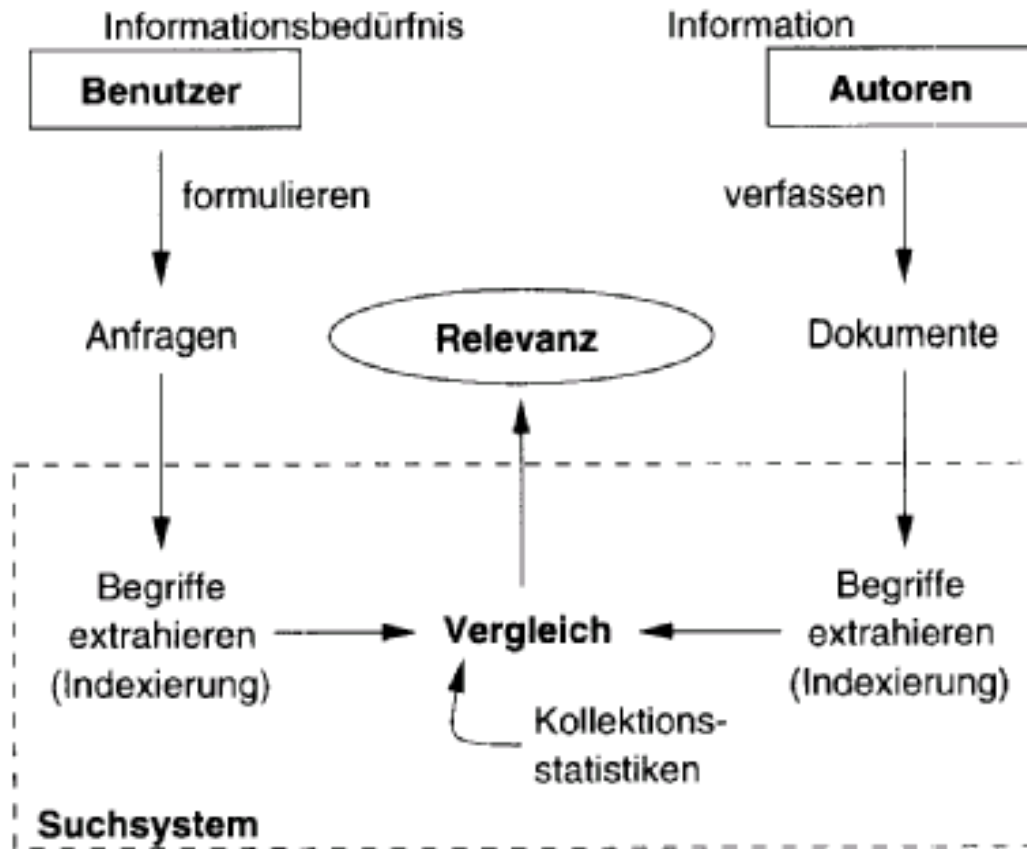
Informationsbedürfnis

Benutzer

formulieren

Anfragen

Information

Autoren

verfassen

Dokumente

Relevanz

Begriffe extrahieren (Indexierung)

Vergleich

Begriffe extrahieren (Indexierung)

Kollektions-statistiken

Suchsystem